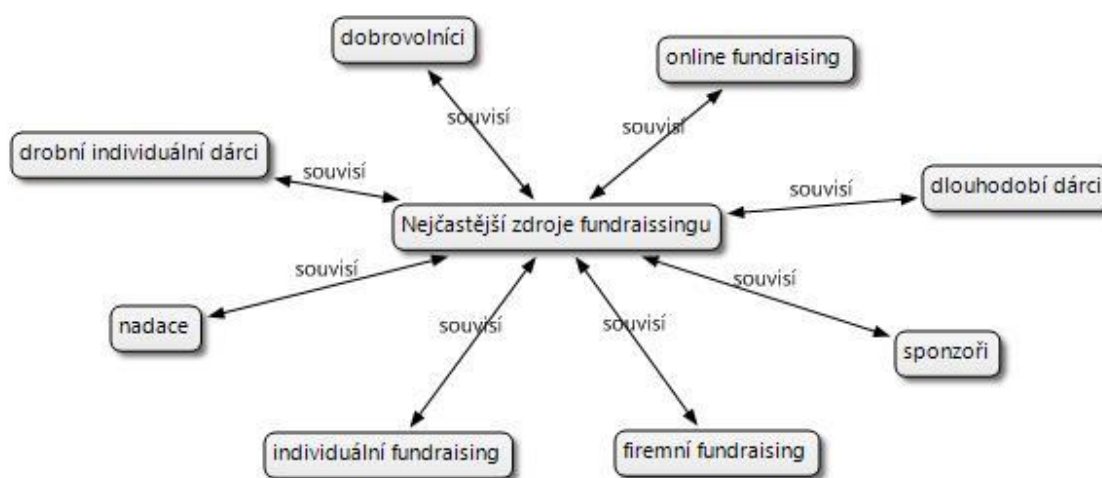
dobrovolníci

online fundraising

souvisí

souvisí

drobní individuální dárci

souvisí

souvisí

dlouhodobí dárci

Nejčastější zdroje fundraissingu

souvisí

souvisí

nadace

souvisí

souvisí

sponzoři

individuální fundraising

firemní fundraising